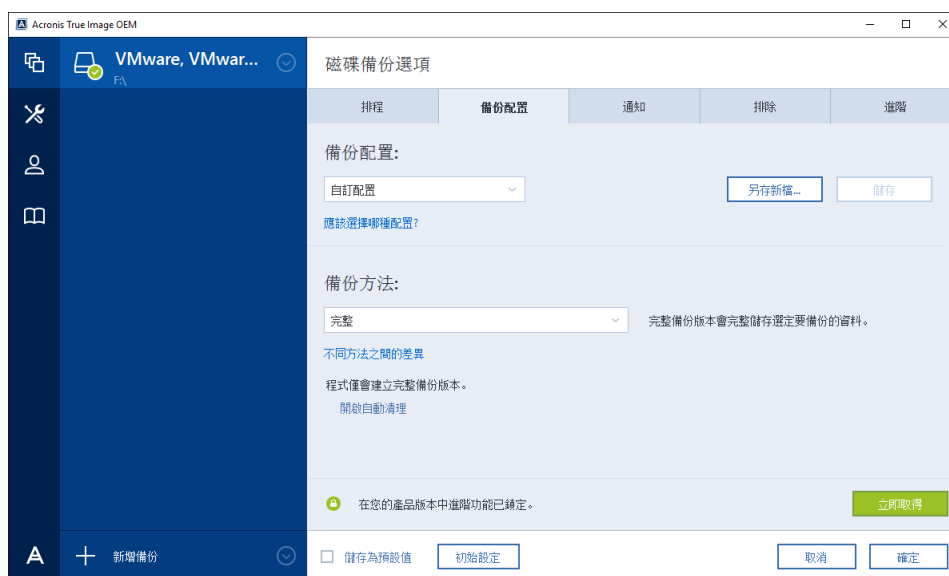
Acronis True Image OEM

VMware, VMwar...
F:\

磁碟備份選項

排程
備份配置
通知
排除
進階

備份配置:

自訂配置

另存新檔...
儲存

應該選擇哪種配置?

備份方法:

完整

完整備份版本會完整儲存選定要備份的資料。

不同方法之間的差異

程式僅會建立完整備份版本。

開啟自動清理

在您的產品版本中進階功能已鎖定。

立即取得

新增備份

儲存為預設值
初始設定
取消
確定